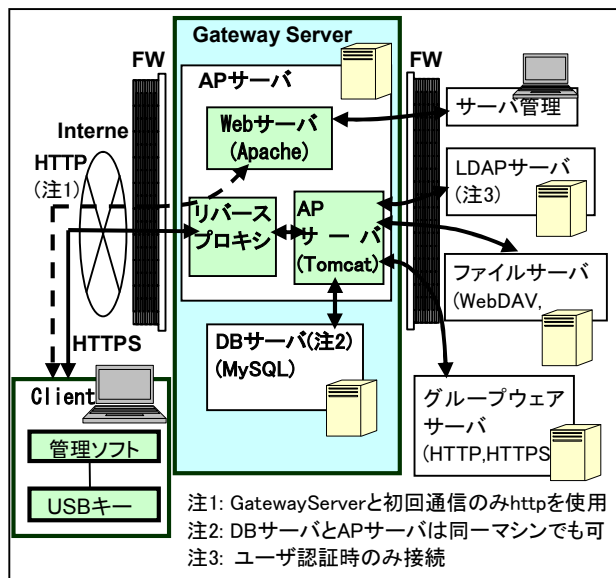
Gateway Server

FW

FW

APサーバ

Webサーバ (Apache)

サーバ管理

Interne

HTTP (注1)

LDAPサーバ (注3)

リバースプロキシ

AP サーバ (Tomcat)

ファイルサーバ (WebDAV,

HTTPS

DBサーバ(注2) (MySQL)

Client

グループウェアサーバ (HTTP,HTTPS

管理ソフト

USBキー

注1: GatewayServerと初回通信のみhttpを使用
注2: DBサーバとAPサーバは同一マシンでも可
注3: ユーザ認証時のみ接続